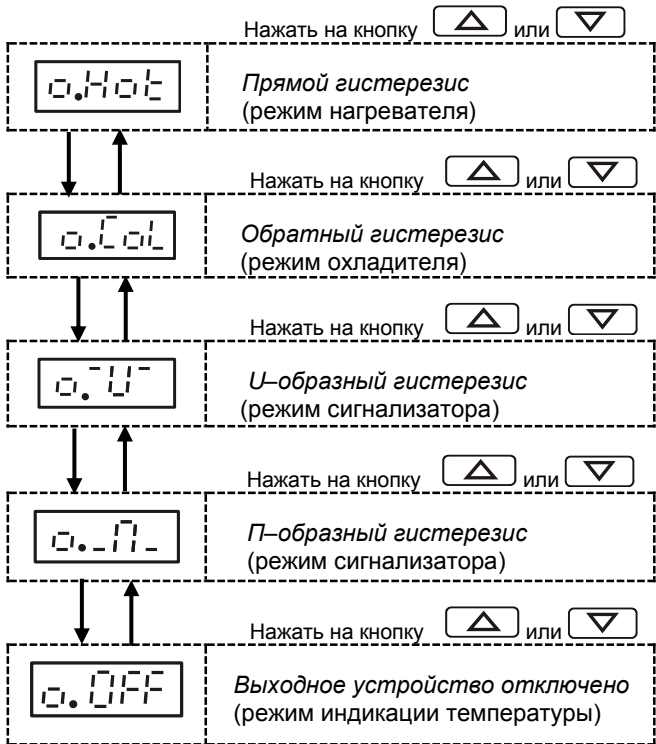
Нажать на кнопку △ или ▽

o.Hot

Прямой гистерезис
(режим нагревателя)

Нажать на кнопку △ или ▽

o.CoL

Обратный гистерезис
(режим охладителя)

Нажать на кнопку △ или ▽

o.¯U¯

U–образный гистерезис
(режим сигнализатора)

Нажать на кнопку △ или ▽

o._П_

П–образный гистерезис
(режим сигнализатора)

Нажать на кнопку △ или ▽

o.OFF

Выходное устройство отключено
(режим индикации температуры)